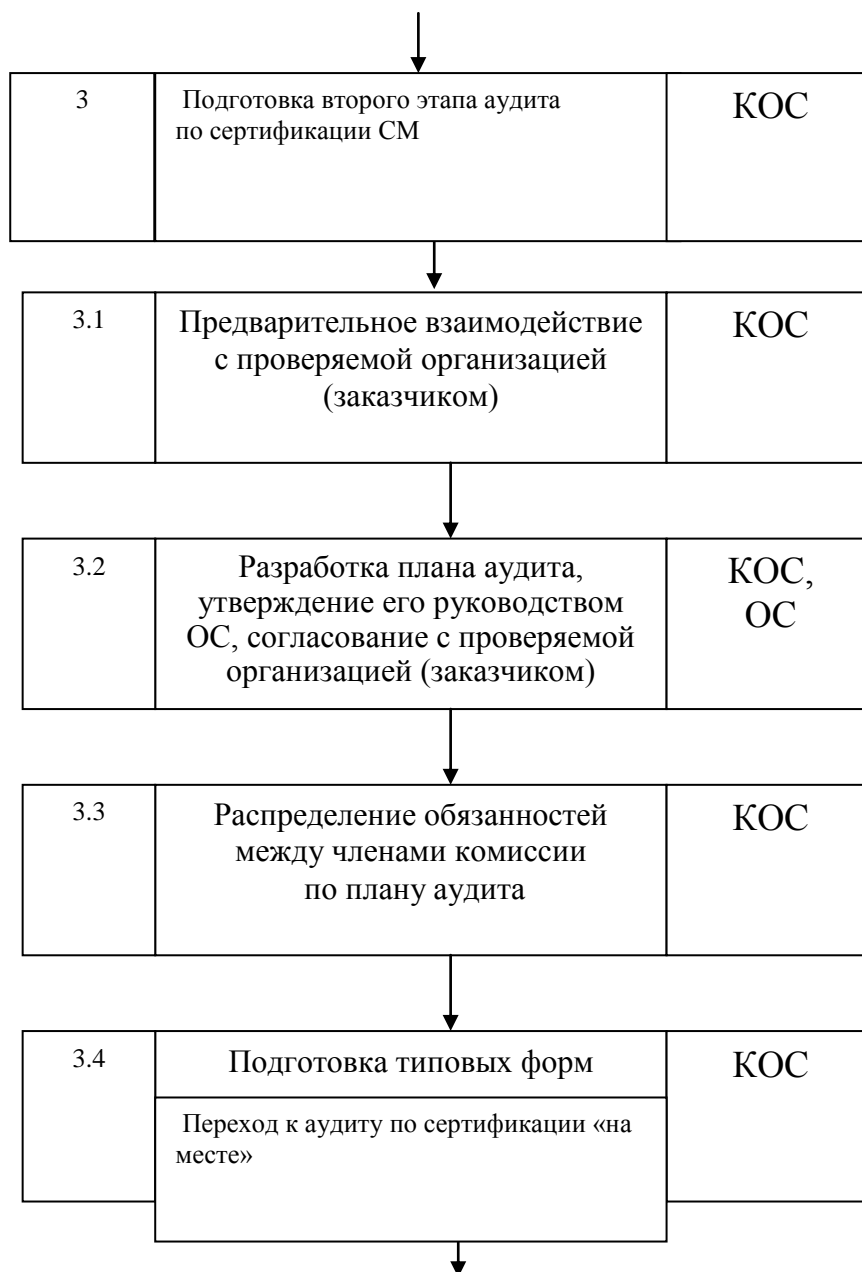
3

Подготовка второго этапа аудита по сертификации СМ

КОС

3.1

Предварительное взаимодействие с проверяемой организацией (заказчиком)

КОС

3.2

Разработка плана аудита, утверждение его руководством ОС, согласование с проверяемой организацией (заказчиком)

КОС, ОС

3.3

Распределение обязанностей между членами комиссии по плану аудита

КОС

3.4

Подготовка типовых форм

КОС

Переход к аудиту по сертификации «на месте»